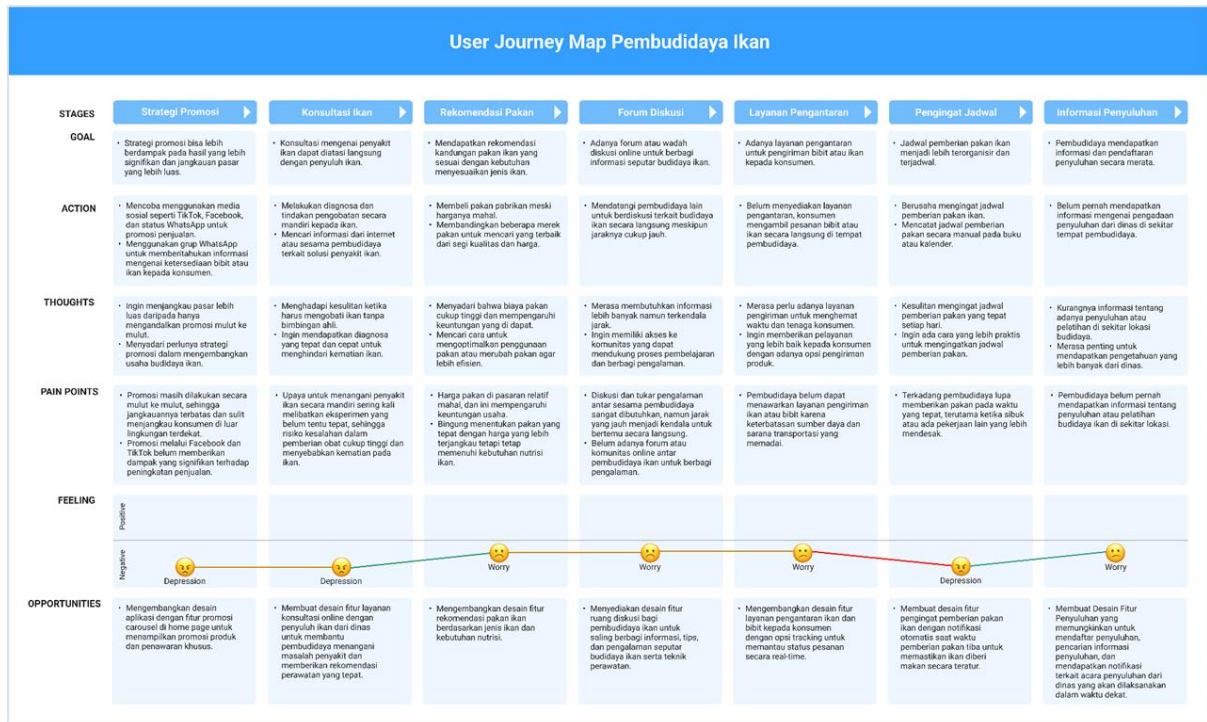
User Journey Map Pembudidaya Ikan

STAGES

Strategi Promosi

Konsultasi Ikan

Rekomendasi Pakan

Forum Diskusi

Layanan Pengantaran

Pengingat Jadwal

Informasi Penyuluhan

GOAL

• Strategi promosi bisa lebih berdampak pada hasil yang lebih signifikan dan jangkauan pasar yang lebih luas.

• Konsultasi mengenai penyakit ikan dapat diatasi langsung dengan penyuluh ikan.

• Mendapatkan rekomendasi kandungan pakan ikan yang sesuai dengan kebutuhan menyesuaikan jenis ikan.

• Adanya forum atau wadah diskusi online untuk berbagi informasi seputar budidaya ikan.

• Adanya layanan pengantaran untuk pengiriman bibit atau ikan kepada konsumen.

• Jadwal pemberian pakan ikan menjadi lebih terorganisir dan terjadwal.

• Pembudidaya mendapatkan informasi dan pendaftaran penyuluhan secara merata.

ACTION

• Mencoba menggunakan media sosial seperti TikTok, Facebook, dan status WhatsApp untuk promosi penjualan.
• Menggunakan grup WhatsApp untuk memberitahukan informasi mengenai ketersediaan bibit atau ikan kepada konsumen.

• Melakukan diagnosa dan tindakan pengobatan secara mandiri kepada ikan.
• Mencari informasi dari internet atau sesama pembudidaya terkait solusi penyakit ikan.

• Membeli pakan pabrikan meski harganya mahal.
• Membandingkan beberapa merek pakan untuk mencari yang terbaik dari segi kualitas dan harga.

• Mendatangi pembudidaya lain untuk berdiskusi terkait budidaya ikan secara langsung meskipun jaraknya cukup jauh.

• Belum menyediakan layanan pengantaran, konsumen mengambil pesanan bibit atau ikan secara langsung di tempat pembudidaya.

• Berusaha mengingat jadwal pemberian pakan ikan.
• Mencatat jadwal pemberian pakan secara manual pada buku atau kalender.

• Belum pernah mendapatkan informasi mengenai pengadaan penyuluhan dari dinas di sekitar tempat pembudidaya.

THOUGHTS

• Ingin menjangkau pasar lebih luas daripada hanya mengandalkan promosi mulut ke mulut.
• Menyadari perlunya strategi promosi dalam mengembangkan usaha budidaya ikan.

• Menghadapi kesulitan ketika harus mengobati ikan tanpa bimbingan ahli.
• Ingin mendapatkan diagnosa yang tepat dan cepat untuk menghindari kematian ikan.

• Menyadari bahwa biaya pakan cukup tinggi dan mempengaruhi keuntungan yang di dapat.
• Mencari cara untuk mengoptimalkan penggunaan pakan atau merubah pakan agar lebih efisien.

• Merasa membutuhkan informasi lebih banyak namun terkendala jarak.
• Ingin memiliki akses ke komunitas yang dapat mendukung proses pembelajaran dan berbagi pengalaman.

• Merasa perlu adanya layanan pengiriman untuk menghemat waktu dan tenaga konsumen.
• Ingin memberikan pelayanan yang lebih baik kepada konsumen dengan adanya opsi pengiriman produk.

• Kesulitan mengingat jadwal pemberian pakan yang tepat setiap hari.
• Ingin ada cara yang lebih praktis untuk mengingatkan jadwal pemberian pakan.

• Kurangnya informasi tentang adanya penyuluhan atau pelatihan di sekitar lokasi budidaya.
• Merasa penting untuk mendapatkan pengetahuan yang lebih banyak dari dinas.

PAIN POINTS

• Promosi masih dilakukan secara mulut ke mulut, sehingga jangkauannya terbatas dan sulit menjangkau konsumen di luar lingkungan terdekat.
• Promosi melalui Facebook dan TikTok belum memberikan dampak yang signifikan terhadap peningkatan penjualan.

• Upaya untuk menangani penyakit ikan secara mandiri sering kali melibatkan eksperimen yang belum tentu tepat, sehingga risiko kesalahan dalam pemberian obat cukup tinggi dan menyebabkan kematian pada ikan.

• Harga pakan di pasaran relatif mahal, dan ini mempengaruhi keuntungan usaha.
• Bingung menentukan pakan yang tepat dengan harga yang lebih terjangkau tetapi tetap memenuhi kebutuhan nutrisi ikan.

• Diskusi dan tukar pengalaman antar sesama pembudidaya sangat dibutuhkan, namun jarak yang jauh menjadi kendala untuk bertemu secara langsung.
• Belum adanya forum atau komunitas online antar pembudidaya ikan untuk berbagi pengalaman.

• Pembudidaya belum dapat menawarkan layanan pengiriman ikan atau bibit karena keterbatasan sumber daya dan sarana transportasi yang memadai.

• Terkadang pembudidaya lupa memberikan pakan pada waktu yang tepat, terutama ketika sibuk atau ada pekerjaan lain yang lebih mendesak.

• Pembudidaya belum pernah mendapatkan informasi tentang penyuluhan atau pelatihan budidaya ikan di sekitar lokasi.

FEELING

Positive

Negative

Depression

Depression

Worry

Worry

Worry

Depression

Worry

OPPORTUNITIES

• Mengembangkan desain aplikasi dengan fitur promosi carousel di home page untuk menampilkan promosi produk dan penawaran khusus.

• Membuat desain fitur layanan konsultasi online dengan penyuluh ikan dari dinas untuk membantu pembudidaya menangani masalah penyakit dan memberikan rekomendasi perawatan yang tepat.

• Mengembangkan desain fitur rekomendasi pakan ikan berdasarkan jenis ikan dan kebutuhan nutrisi.

• Menyediakan desain fitur ruang diskusi bagi pembudidaya ikan untuk saling berbagi informasi, tips, dan pengalaman seputar budidaya ikan serta teknik perawatan.

• Mengembangkan desain fitur layanan pengantaran ikan dan bibit kepada konsumen dengan opsi tracking untuk memantau status pesanan secara real-time.

• Membuat desain fitur pengingat pemberian pakan ikan dengan notifikasi otomatis saat waktu pemberian pakan tiba untuk memastikan ikan diberi makan secara teratur.

• Membuat Desain Fitur Penyuluhan yang memungkinkan untuk mendaftar penyuluhan, pencarian informasi penyuluhan, dan mendapatkan notifikasi terkait acara penyuluhan dari dinas yang akan dilaksanakan dalam waktu dekat.